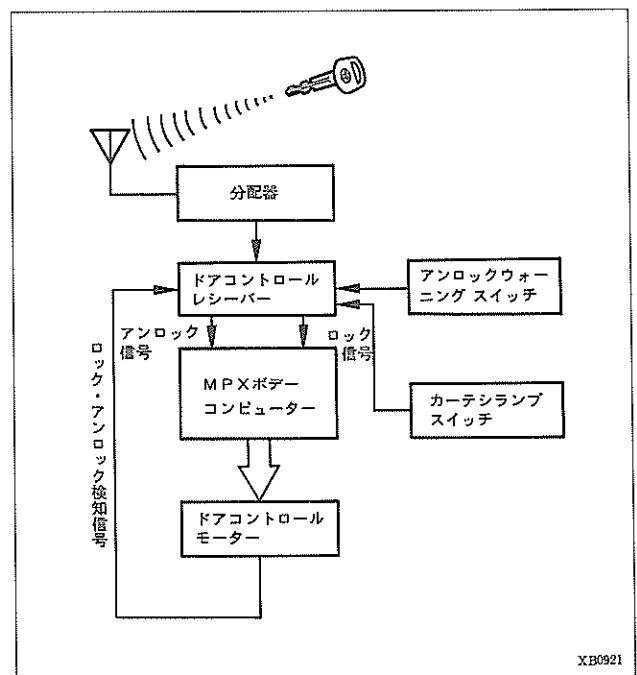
分配器

ドアコントロール
レシーバー

アンロックウォーニング スイッチ

アンロック
信号

ロック
信号

ロック・アンロック検知信号

MPXボデー
コンピューター

カーテシランプ
スイッチ

ドアコントロール
モーター

XB0921